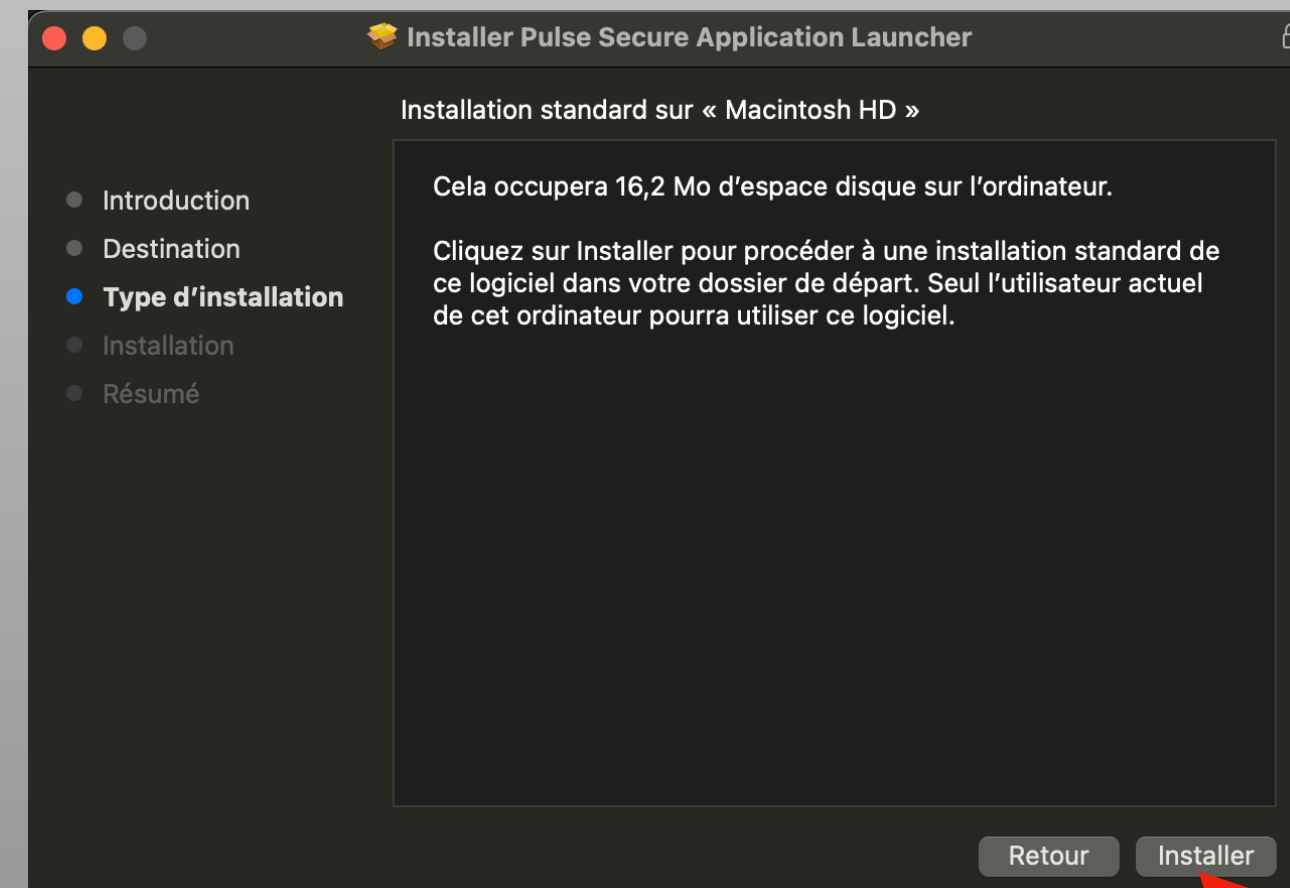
Installer Pulse Secure Application Launcher

Installation standard sur « Macintosh HD »

Introduction
Destination
Type d’installation
Installation
Résumé

Cela occupera 16,2 Mo d’espace disque sur l’ordinateur.

Cliquez sur Installer pour procéder à une installation standard de ce logiciel dans votre dossier de départ. Seul l’utilisateur actuel de cet ordinateur pourra utiliser ce logiciel.

Retour
Installer